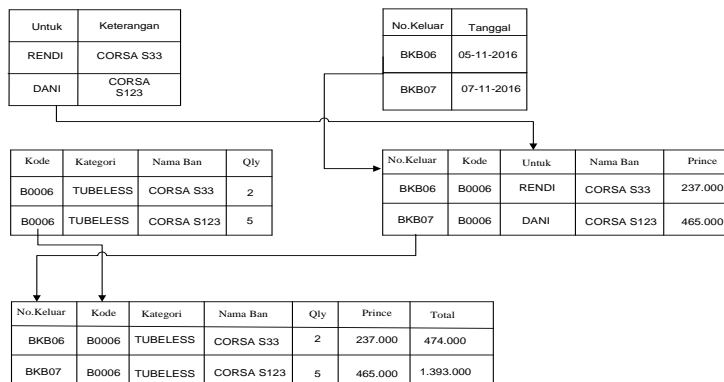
| Untuk | Keterangan |
|---|---|
| RENDI | CORSA S33 |
| DANI | CORSA S123 |

| No.Keluar | Tanggal |
|---|---|
| BKB06 | 05-11-2016 |
| BKB07 | 07-11-2016 |

| Kode | Kategori | Nama Ban | Qly |
|---|---|---|---|
| B0006 | TUBELESS | CORSA S33 | 2 |
| B0006 | TUBELESS | CORSA S123 | 5 |

| No.Keluar | Kode | Untuk | Nama Ban | Prince |
|---|---|---|---|---|
| BKB06 | B0006 | RENDI | CORSA S33 | 237.000 |
| BKB07 | B0006 | DANI | CORSA S123 | 465.000 |

| No.Keluar | Kode | Kategori | Nama Ban | Qly | Prince | Total |
|---|---|---|---|---|---|---|
| BKB06 | B0006 | TUBELESS | CORSA S33 | 2 | 237.000 | 474.000 |
| BKB07 | B0006 | TUBELESS | CORSA S123 | 5 | 465.000 | 1.393.000 |